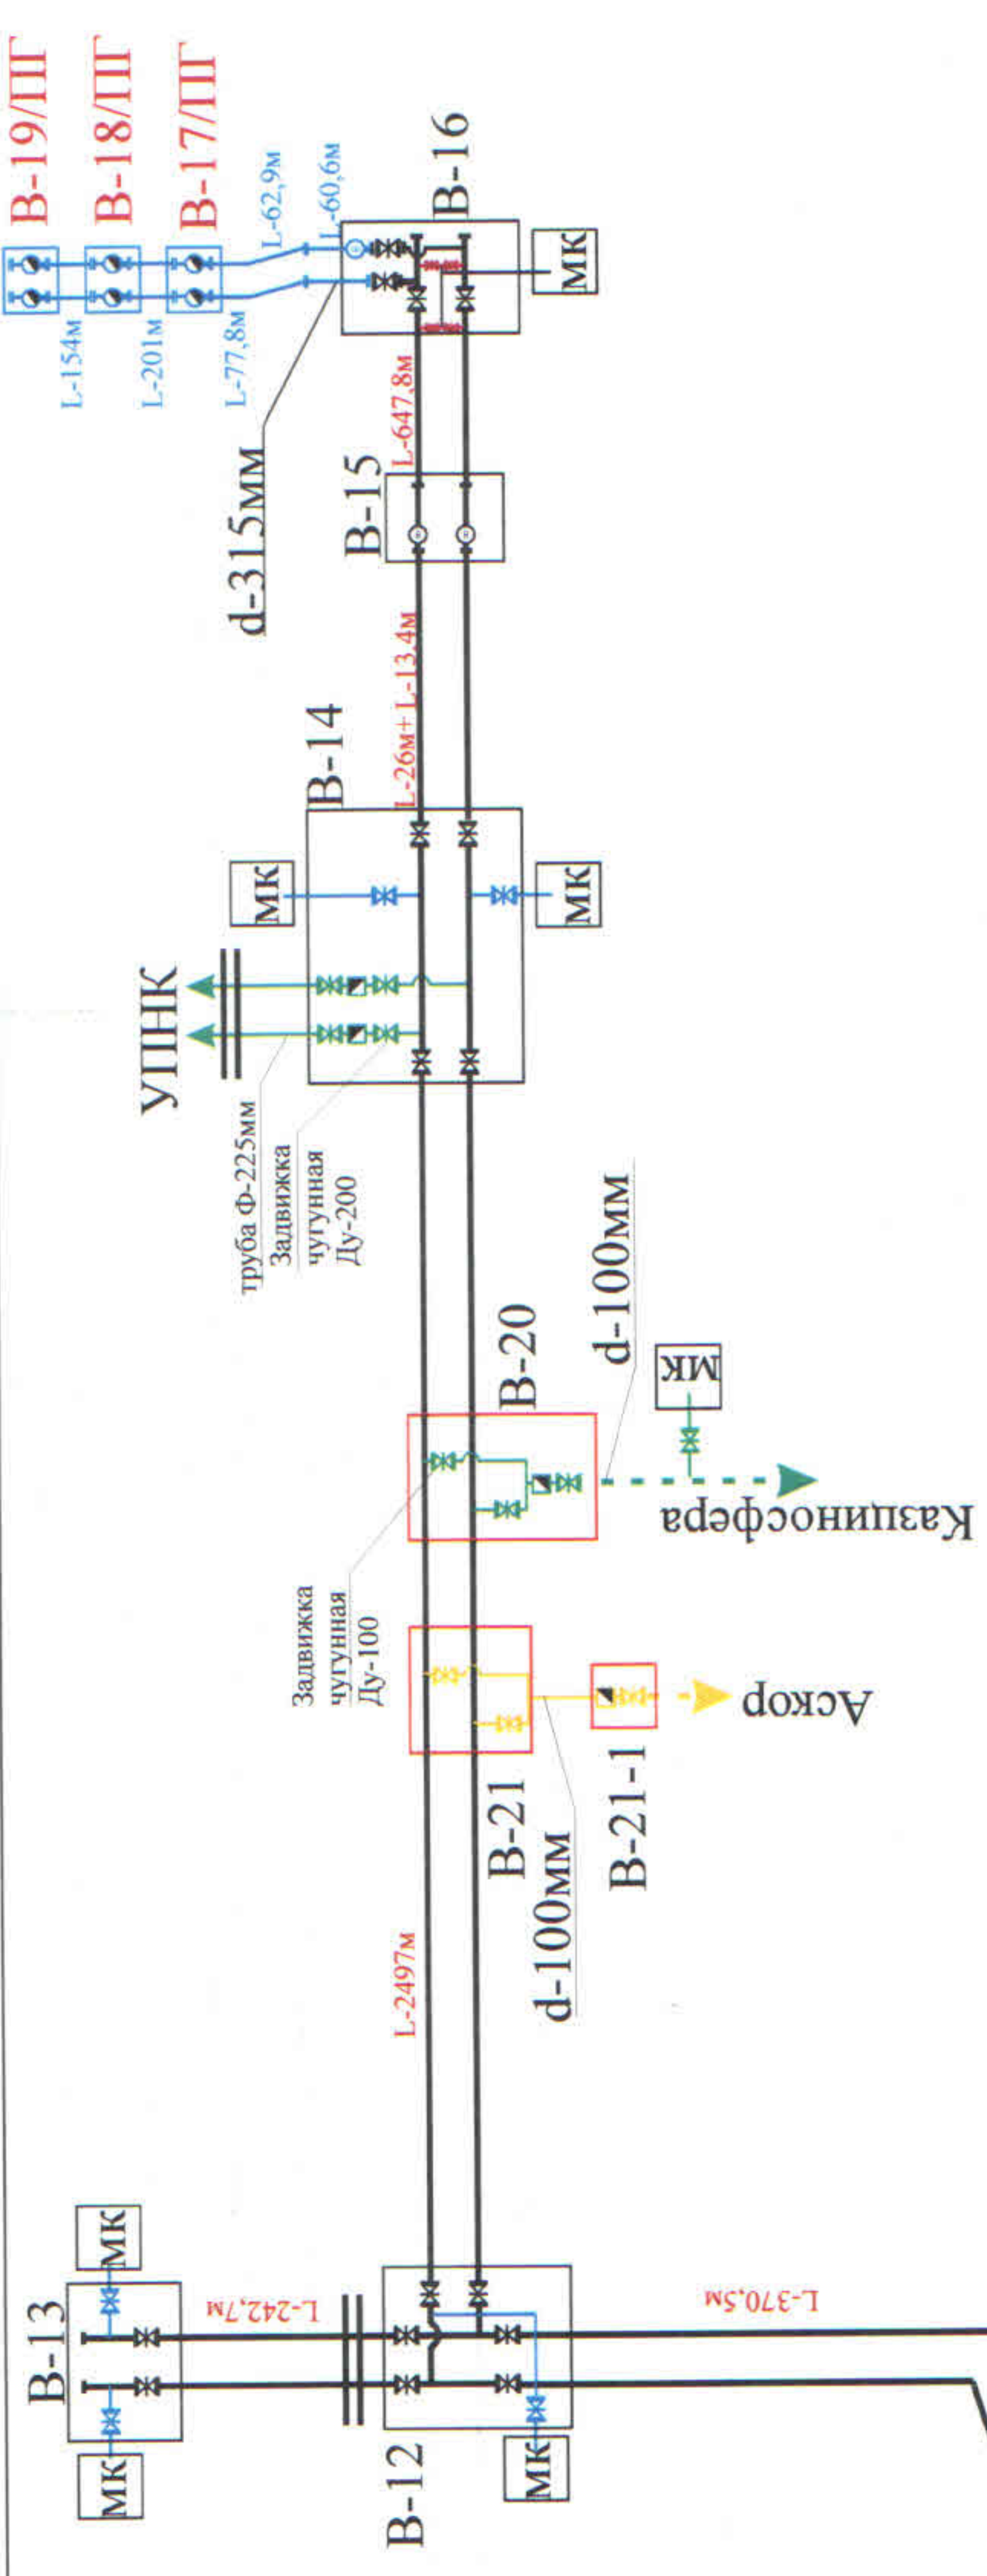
В-19/ПГ
В-18/ПГ
В-17/ПГ
L-154м
L-201м
L-77,8м
L-62,9м
L-60,6м
В-16
МК
d-315мм
В-15
L-647,8м
L-26м+L-13,4м
В-14
МК
МК
УПНК
труба Ф-225мм
Задвижка чугунная Ду-200
d-100мм
В-20
МК
Казиносфера
Задвижка чугунная Ду-100
Аскор
В-21-1
В-21
d-100мм
L-2497м
В-13
МК
МК
L-242,7м
L-370,5м
В-12
МК